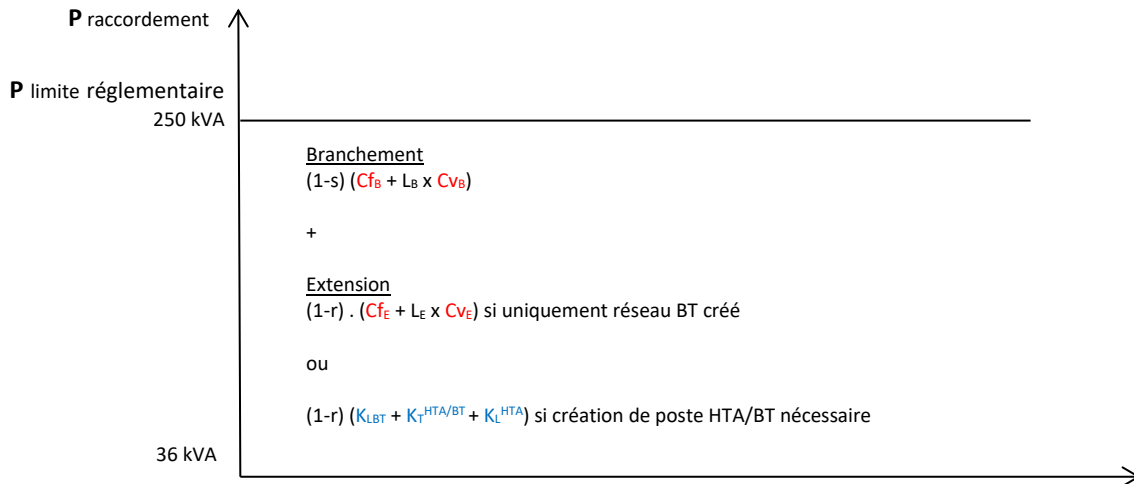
**P** raccordement

**P** limite réglementaire
250 kVA

Branchement
(1-s) ($Cf_B + L_B \times Cv_B$)

+

Extension
(1-r) . ($Cf_E + L_E \times Cv_E$) si uniquement réseau BT créé

ou

(1-r) ($K_{LBT} + K_T^{HTA/BT} + K_L^{HTA}$) si création de poste HTA/BT nécessaire

36 kVA